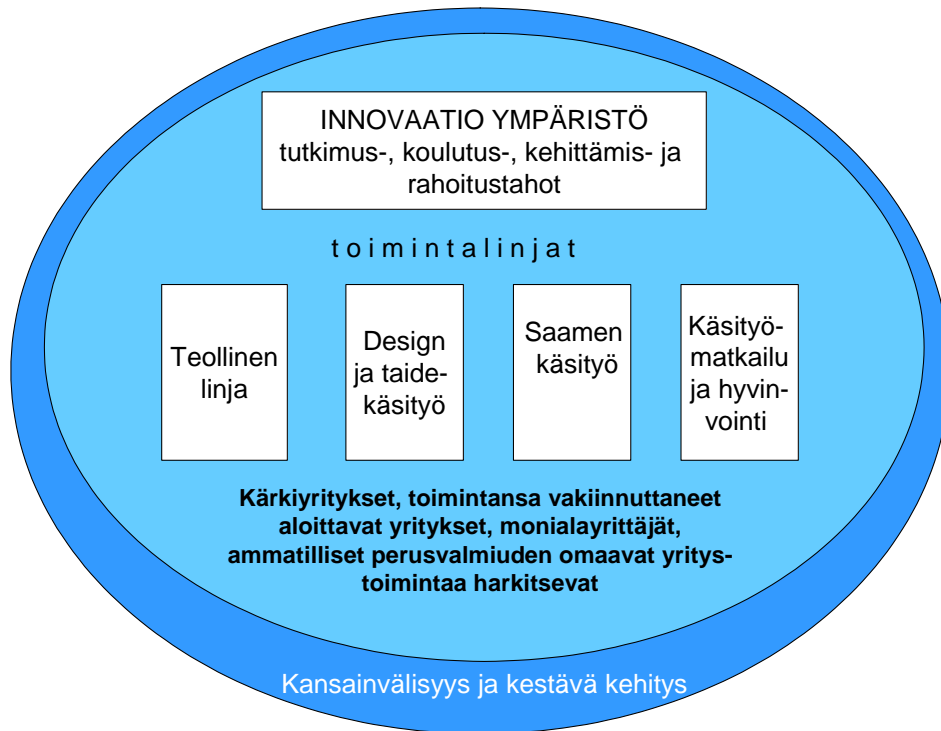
INNOVAATIO YMPÄRISTÖ
tutkimus-, koulutus-, kehittämis- ja rahoitustahot

t o i m i n t a l i n j a t

Teollinen linja

Design ja taidekäsityö

Saamen käsityö

Käsityömatkailu ja hyvinvointi

Kärkiyritykset, toimintansa vakiinnuttaneet aloittavat yritykset, monialayrittäjät, ammatilliset perusvalmiuden omaavat yritystoimintaa harkitsevat

Kansainvälisyys ja kestävä kehitys